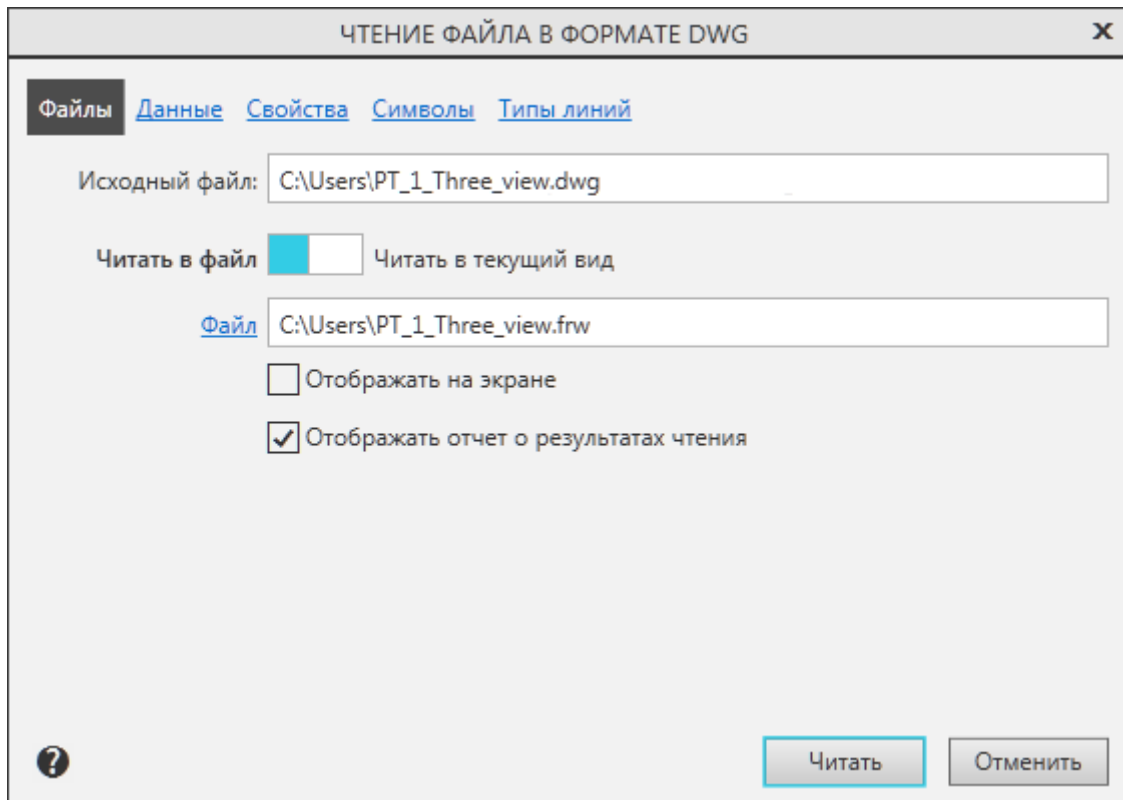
ЧТЕНИЕ ФАЙЛА В ФОРМАТЕ DWG

×

Файлы Данные Свойства Символы Типы линий

Исходный файл: C:\Users\PT_1_Three_view.dwg

Читать в файл Читать в текущий вид

Файл C:\Users\PT_1_Three_view.frw

Отображать на экране

Отображать отчет о результатах чтения

?

Читать Отменить